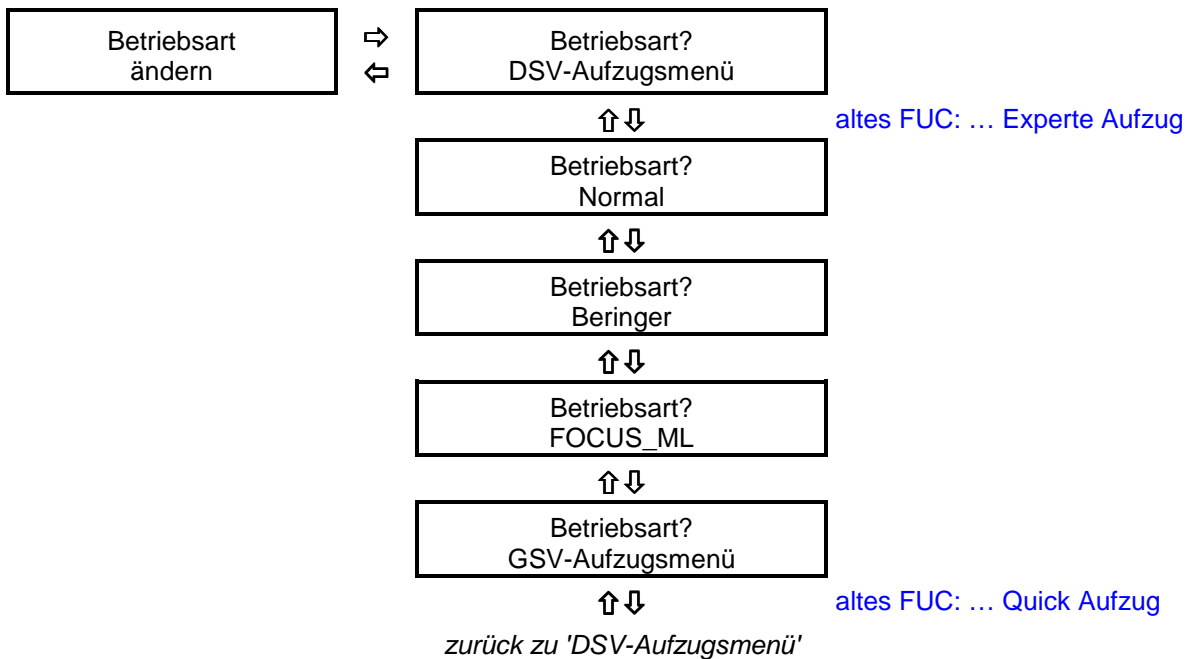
Betriebsart ändern

⇨
⇦

Betriebsart?
DSV-Aufzugsmenü

⇧⇩ altes FUC: … Experte Aufzug

Betriebsart?
Normal

⇧⇩

Betriebsart?
Beringer

⇧⇩

Betriebsart?
FOCUS_ML

⇧⇩

Betriebsart?
GSV-Aufzugsmenü

⇧⇩ altes FUC: … Quick Aufzug

*zurück zu 'DSV-Aufzugsmenü'*